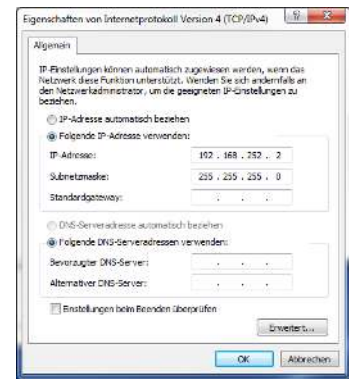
Eigenschaften von Internetprotokoll Version 4 (TCP/IPv4)

Allgemein

IP-Einstellungen können automatisch zugewiesen werden, wenn das Netzwerk diese Funktion unterstützt. Wenden Sie sich andernfalls an den Netzwerkadministrator, um die geeigneten IP-Einstellungen zu beziehen.

IP-Adresse automatisch beziehen
Folgende IP-Adresse verwenden:
IP-Adresse: 192 . 168 . 252 . 2
Subnetzmaske: 255 . 255 . 255 . 0
Standardgateway: . . .

DNS-Serveradresse automatisch beziehen
Folgende DNS-Serveradressen verwenden:
Bevorzugter DNS-Server: . . .
Alternativer DNS-Server: . . .

Einstellungen beim Beenden überprüfen

Erweitert...

OK Abbrechen